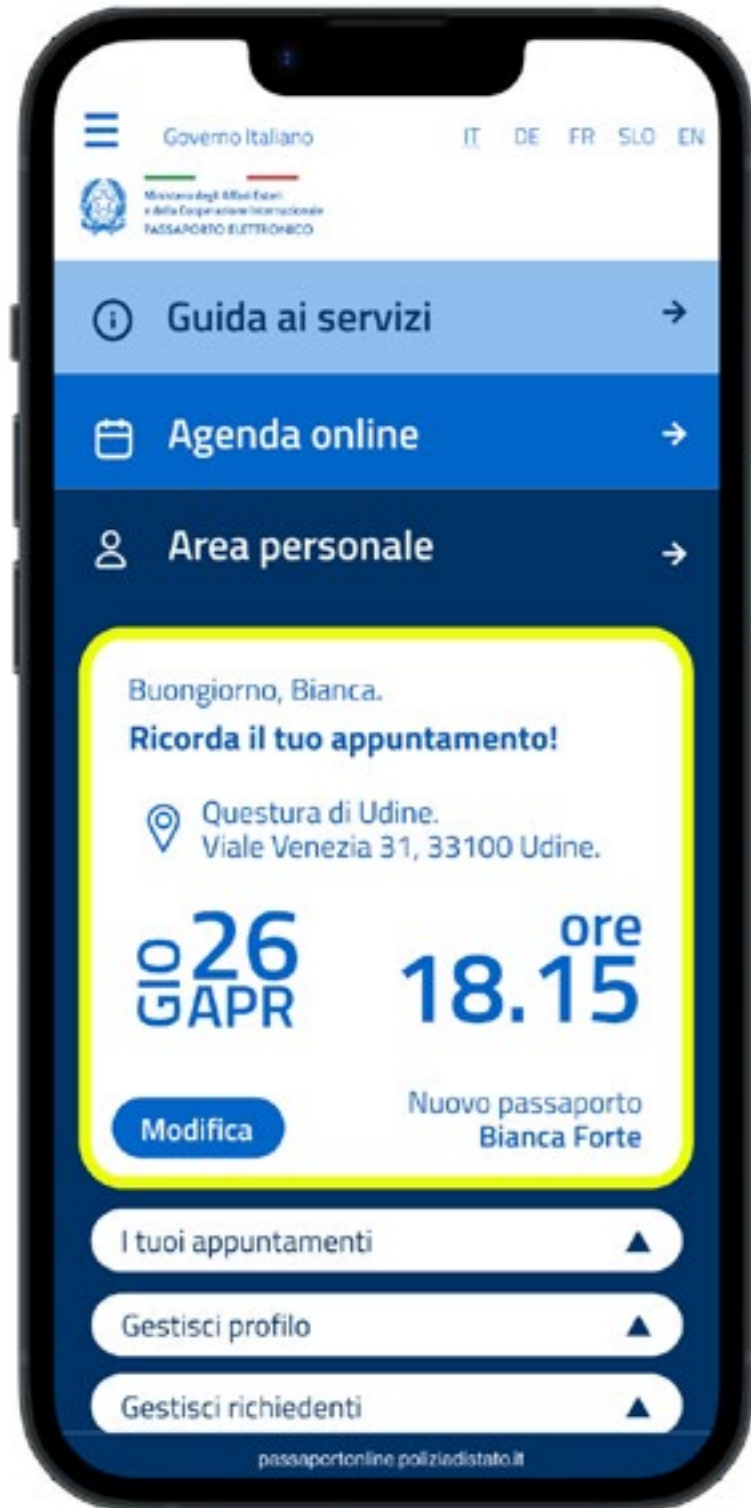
Governo Italiano

IT DE FR SLO EN

Ministero degli Affari Esteri
e della Cooperazione Internazionale
PASSAPORTO ELETTRONICO

Guida ai servizi

Agenda online

Area personale

Buongiorno, Bianca.

Ricorda il tuo appuntamento!

Questura di Udine.
Viale Venezia 31, 33100 Udine.

GIO 26 APR

ore 18.15

Modifica

Nuovo passaporto
Bianca Forte

I tuoi appuntamenti

Gestisci profilo

Gestisci richiedenti

passaportonline.poliziadistato.it